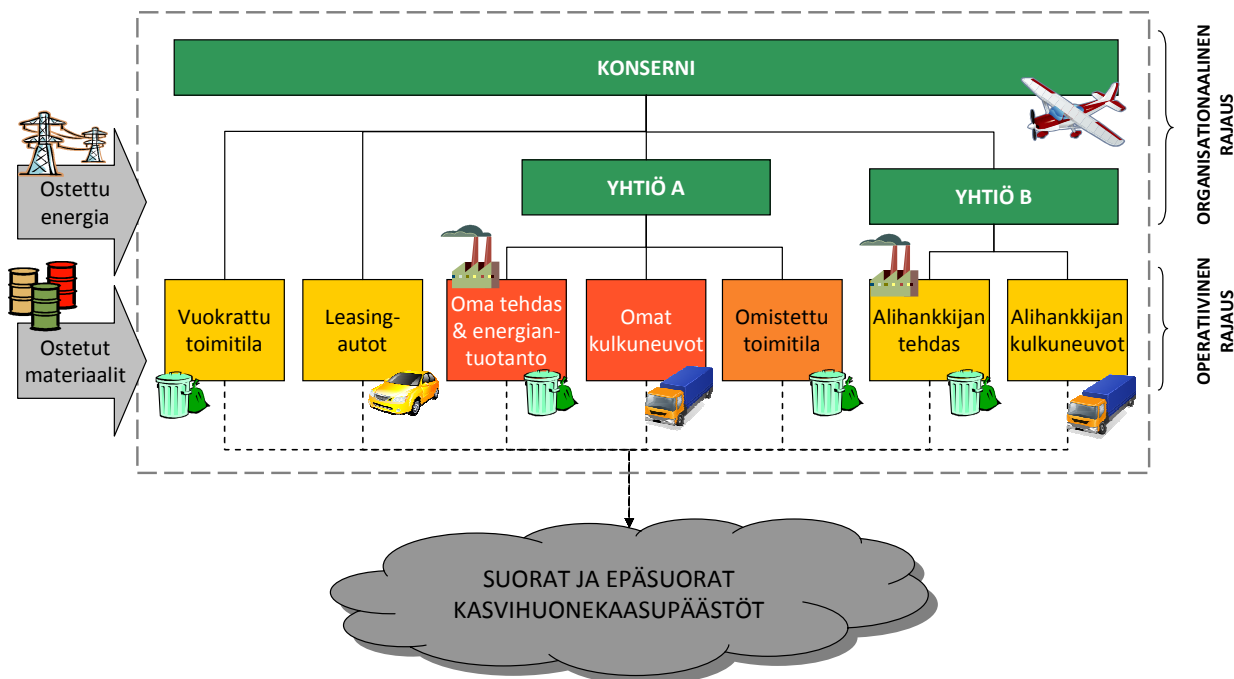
KONSERNI

ORGANISATIONAALINEN RAJAUS

Ostettu energia

YHTIÖ A

YHTIÖ B

OPERATIIVINEN RAJAUS

Ostetut materiaalit

Vuokrattu toimitila

Leasing-autot

Oma tehdas & energiantuotanto

Omat kulkuneuvot

Omistettu toimitila

Alihankkijan tehdas

Alihankkijan kulkuneuvot

SUORAT JA EPÄSUORAT KASVIHUONEKAASUPÄÄSTÖT